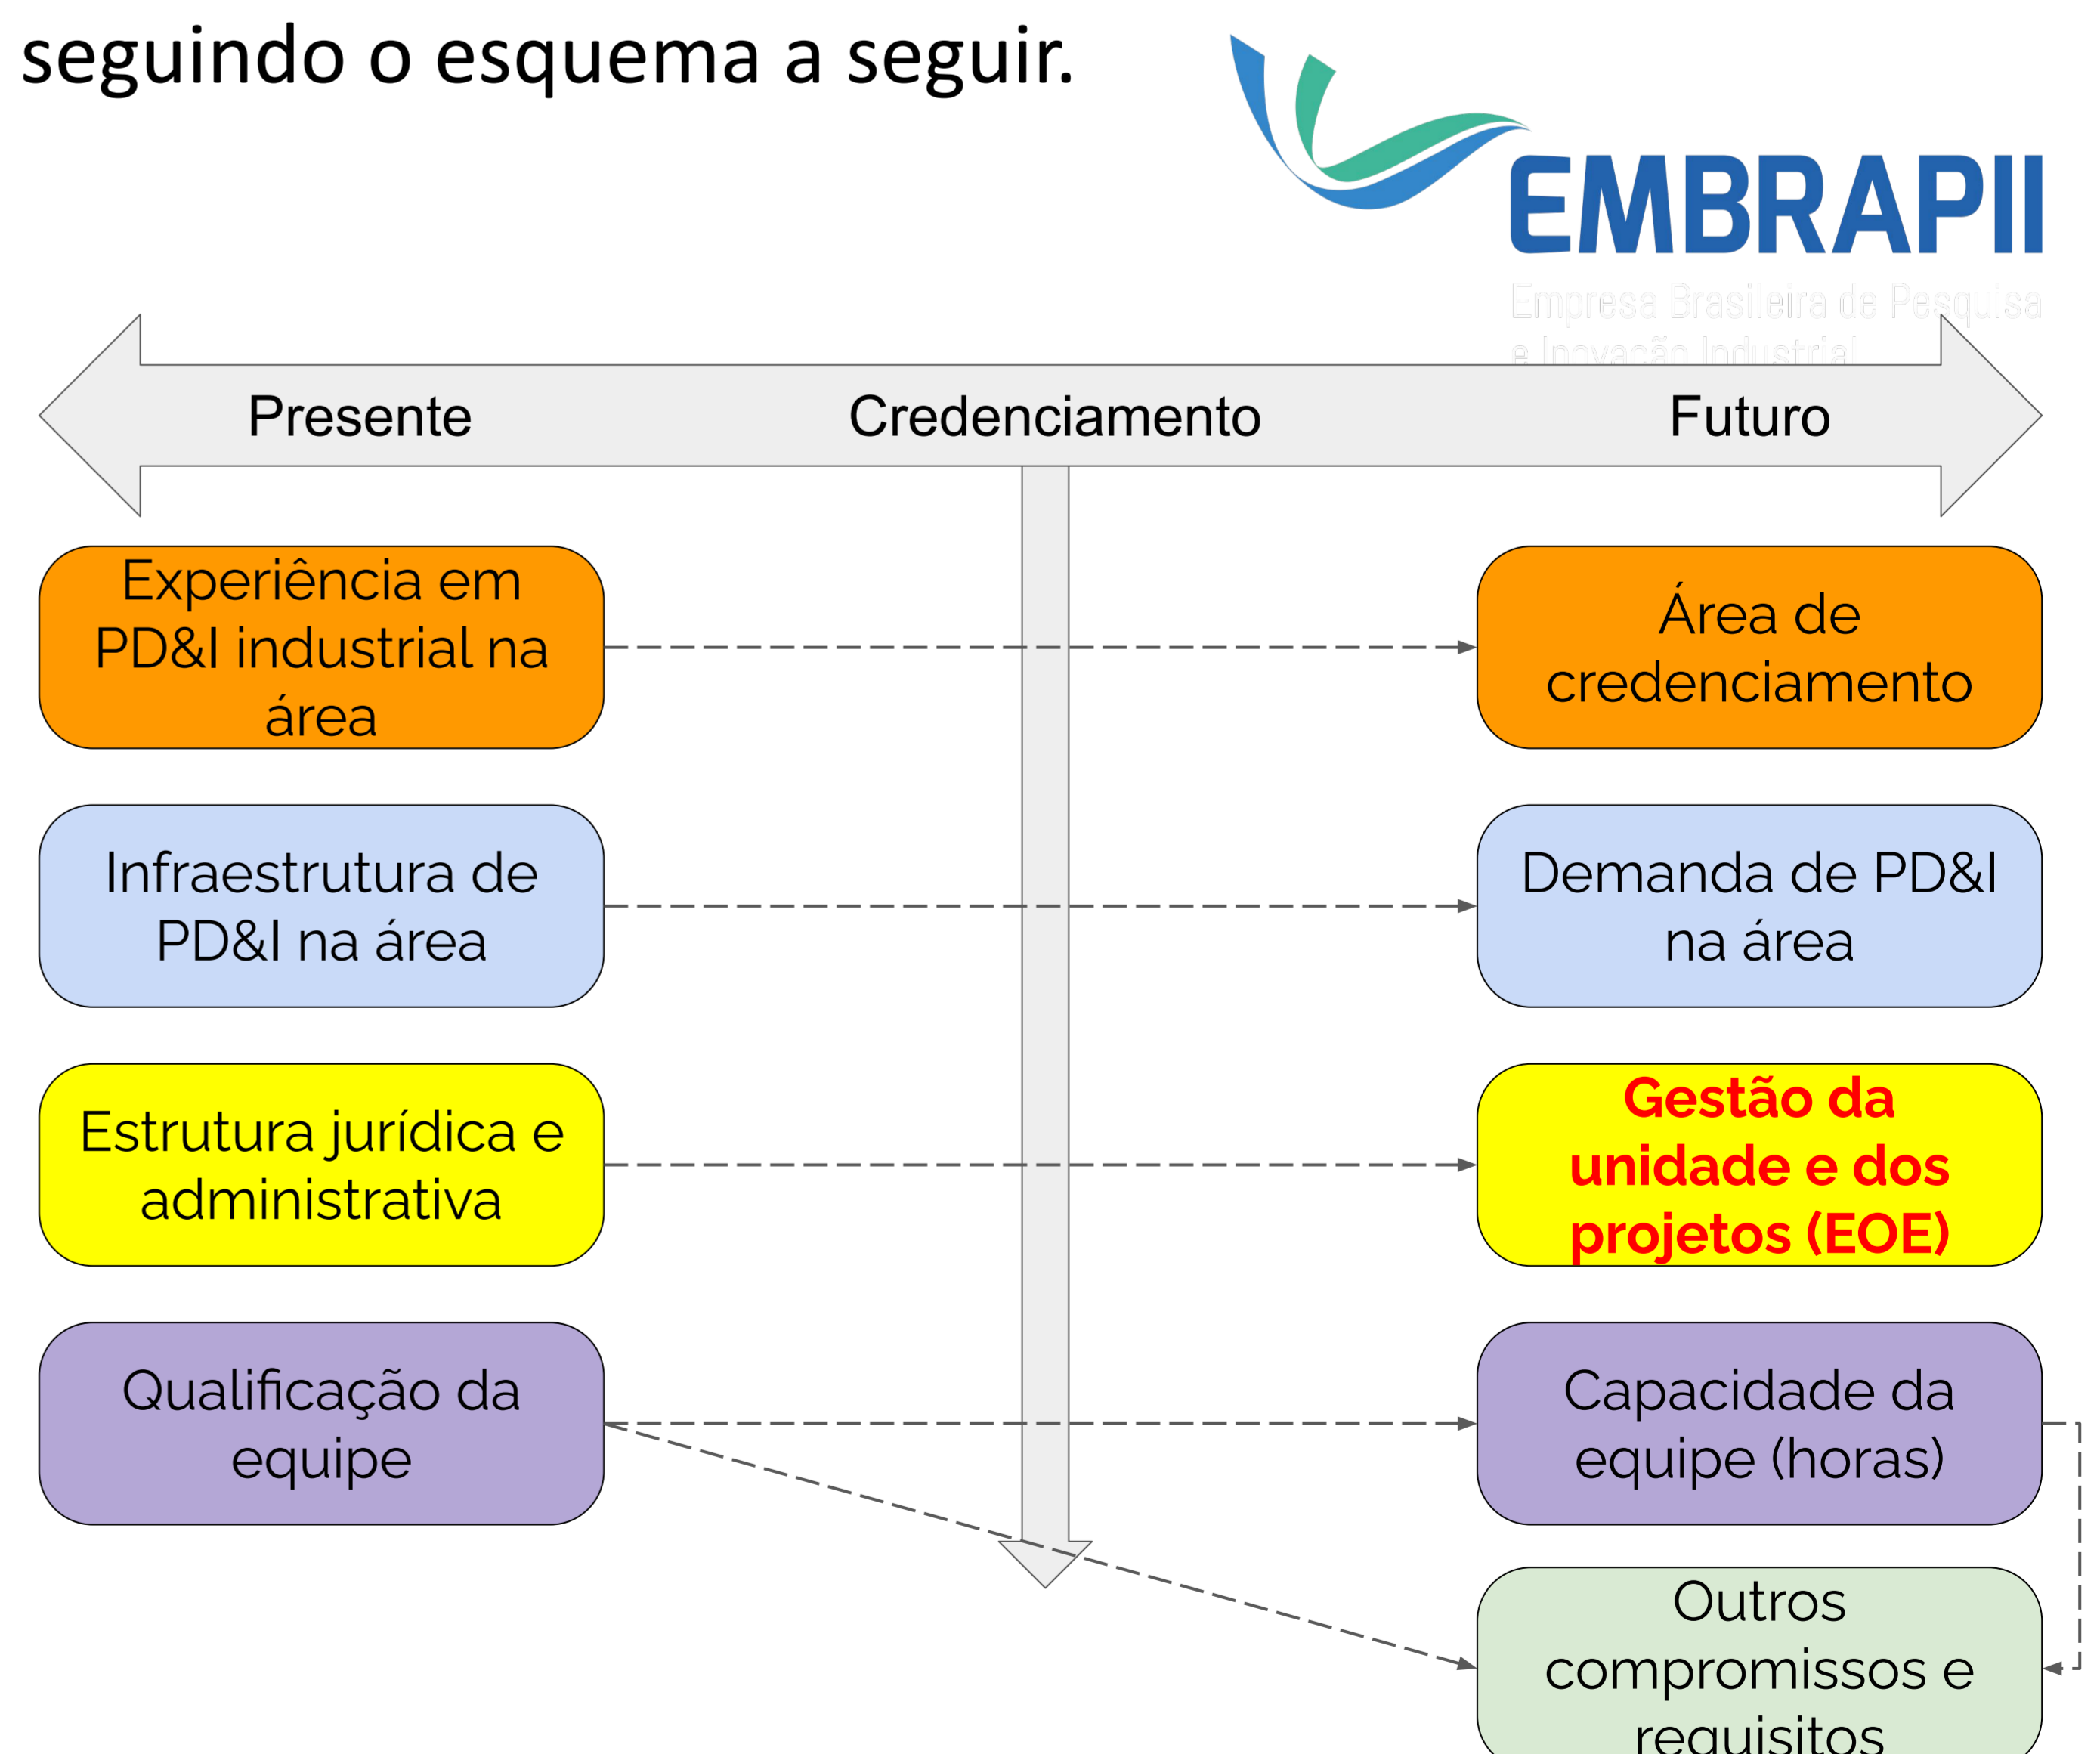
seguindo o esquema a seguir.

EMBRAPII
Empresa Brasileira de Pesquisa e Inovação Industrial

Presente Credenciamento Futuro

Experiência em PD&I industrial na área

Área de credenciamento

Infraestrutura de PD&I na área

Demanda de PD&I na área

Estrutura jurídica e administrativa

Gestão da unidade e dos projetos (EOE)

Qualificação da equipe

Capacidade da equipe (horas)

Outros compromissos e requisitos